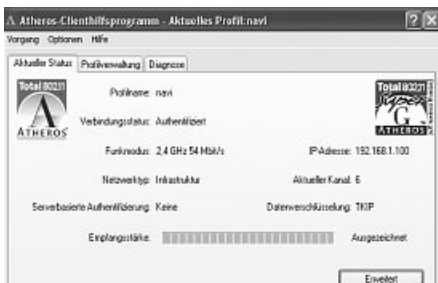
Atheros-Clienthilfsprogramm - Aktuelles Profil: navi

Vorgang Optionen Hilfe

Aktueller Status | Profilverwaltung | Diagnose

Total 802.11
ATHEROS

Profilname: navi

Verbindungsstatus: Authentifiziert

Funkmodus: 2,4 GHz 54 Mbit/s

IP-Adresse: 192.168.1.100

Netzwerktyp: Infrastruktur

Aktueller Kanal: 6

Serverbasierte Authentifizierung: Keine

Datenverschlüsselung: TKIP

Empfangsstärke: Ausgezeichnet

Total 802.11
G
ATHEROS

Erweitert